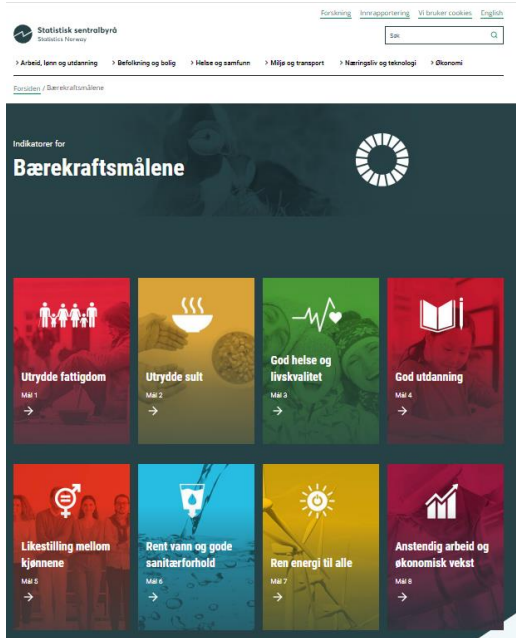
Forskning Innrapportering Vi bruker cookies English

Statistisk sentralbyrå
Statistics Norway

Søk

› Arbeid, lønn og utdanning › Befolkning og bolig › Helse og samfunn › Miljø og transport › Næringsliv og teknologi › Økonomi

Forsiden / Bærekraftsmålene

Indikatorer for
Bærekraftsmålene

Utrydde fattigdom
Mål 1
→

Utrydde sult
Mål 2
→

God helse og livskvalitet
Mål 3
→

God utdanning
Mål 4
→

Likestilling mellom kjønnene
Mål 5
→

Rent vann og gode sanitærforhold
Mål 6
→

Ren energi til alle
Mål 7
→

Anstendig arbeid og økonomisk vekst
Mål 8
→